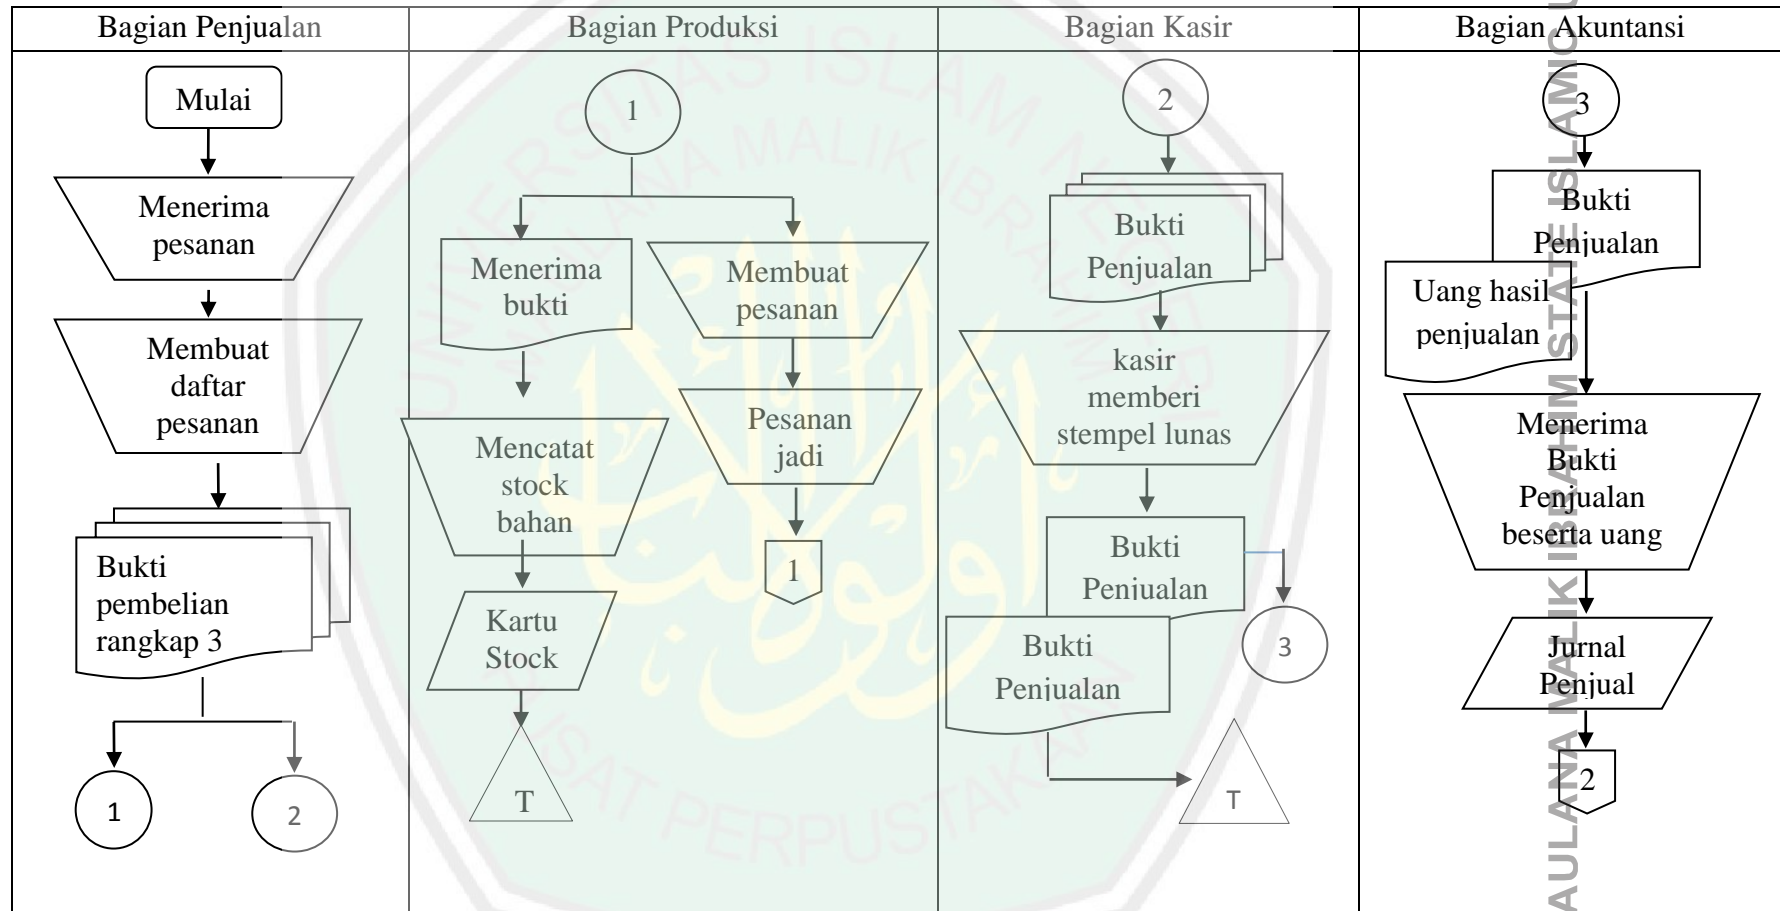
| Bagian Penjualan | Bagian Produksi | Bagian Kasir | Bagian Akuntansi |
|---|---|---|---|
| Mulai<br>Menerima pesanan<br>Membuat daftar pesanan<br>Bukti pembelian rangkap 3<br>1<br>2 | 1<br>Menerima bukti<br>Membuat pesanan<br>Mencatat stock bahan<br>Pesanan jadi<br>1<br>Kartu Stock<br>T | 2<br>Bukti Penjualan<br>kasir memberi stempel lunas<br>Bukti Penjualan<br>3<br>Bukti Penjualan<br>T | 3<br>Bukti Penjualan<br>Uang hasil penjualan<br>Menerima Bukti Penjualan beserta uang<br>Jurnal Penjual<br>2 |

UNIVERSITAS ISLAM NEGERI MAULANA MALIK IBRAHIM
PUSAT PERPUSTAKAAN
MAULANA MALIK IBRAHIM STATE ISLAMIC